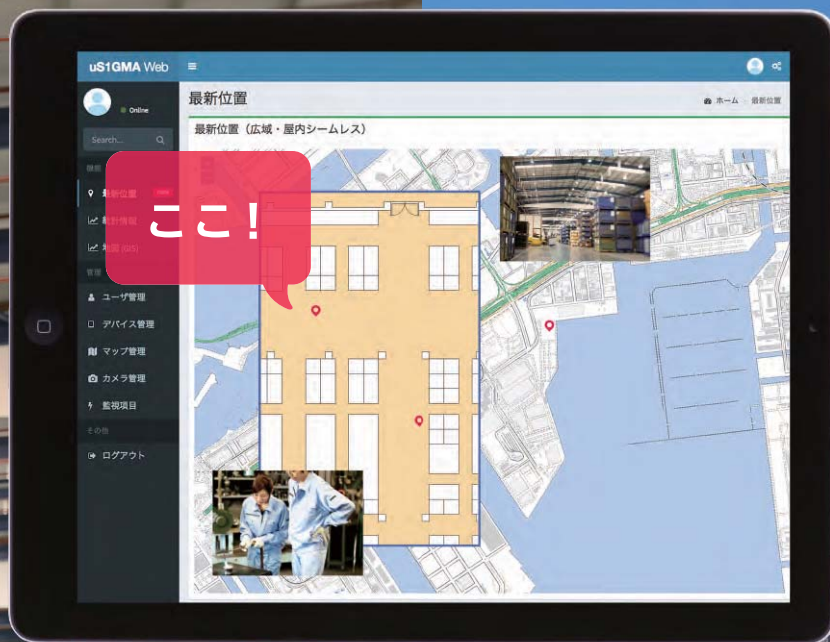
uS1GMA Web

Online

Search...

最新位置

ホーム 最新位置

最新位置（広域・屋内シームレス）

ここ！

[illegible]新位置

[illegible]跡情報

地図 (GIS)

管理

ユーザ管理

デバイス管理

マップ管理

カメラ管理

監視項目

その他

ログアウト